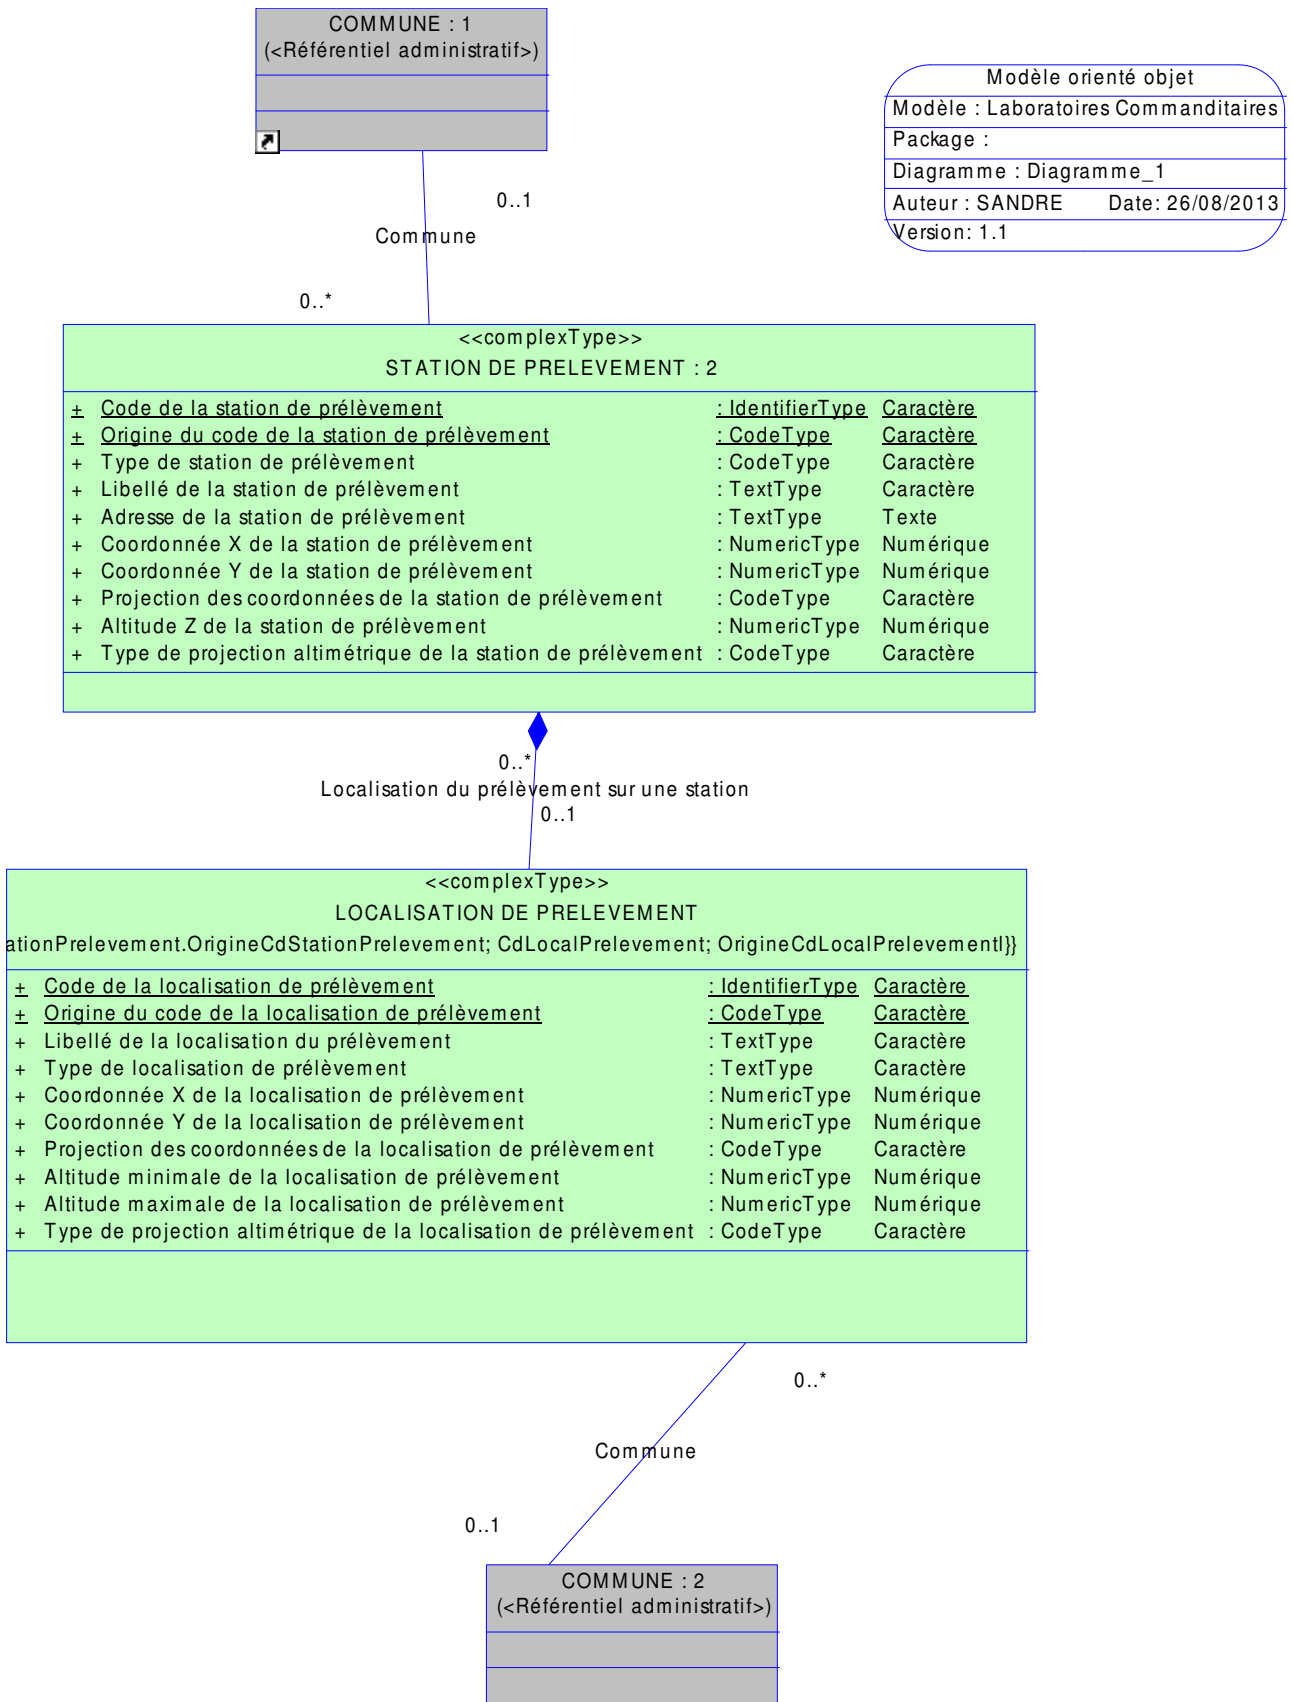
COMMUNE : 1
(<Référentiel administratif>)

Modèle orienté objet
Modèle : Laboratoires Commanditaires
Package :
Diagramme : Diagramme_1
Auteur : SANDRE Date: 26/08/2013
Version: 1.1

0..1
Commune
0..*

<<complexType>>
STATION DE PRELEVEMENT : 2

| | | | |
|---|---|---|---|
| + | Code de la station de prélèvement | : IdentifierType | Caractère |
| + | Origine du code de la station de prélèvement | : CodeType | Caractère |
| + | Type de station de prélèvement | : CodeType | Caractère |
| + | Libellé de la station de prélèvement | : TextType | Caractère |
| + | Adresse de la station de prélèvement | : TextType | Texte |
| + | Coordonnée X de la station de prélèvement | : NumericType | Numérique |
| + | Coordonnée Y de la station de prélèvement | : NumericType | Numérique |
| + | Projection des coordonnées de la station de prélèvement | : CodeType | Caractère |
| + | Altitude Z de la station de prélèvement | : NumericType | Numérique |
| + | Type de projection altimétrique de la station de prélèvement | : CodeType | Caractère |

0..*
Localisation du prélèvement sur une station
0..1

<<complexType>>
LOCALISATION DE PRELEVEMENT
ationPrelevement.OrigineCdStationPrelevement; CdLocalPrelevement; OrigineCdLocalPrelevementl}}

| | | | |
|---|---|---|---|
| + | Code de la localisation de prélèvement | : IdentifierType | Caractère |
| + | Origine du code de la localisation de prélèvement | : CodeType | Caractère |
| + | Libellé de la localisation du prélèvement | : TextType | Caractère |
| + | Type de localisation de prélèvement | : TextType | Caractère |
| + | Coordonnée X de la localisation de prélèvement | : NumericType | Numérique |
| + | Coordonnée Y de la localisation de prélèvement | : NumericType | Numérique |
| + | Projection des coordonnées de la localisation de prélèvement | : CodeType | Caractère |
| + | Altitude minimale de la localisation de prélèvement | : NumericType | Numérique |
| + | Altitude maximale de la localisation de prélèvement | : NumericType | Numérique |
| + | Type de projection altimétrique de la localisation de prélèvement | : CodeType | Caractère |

0..*
Commune
0..1

COMMUNE : 2
(<Référentiel administratif>)